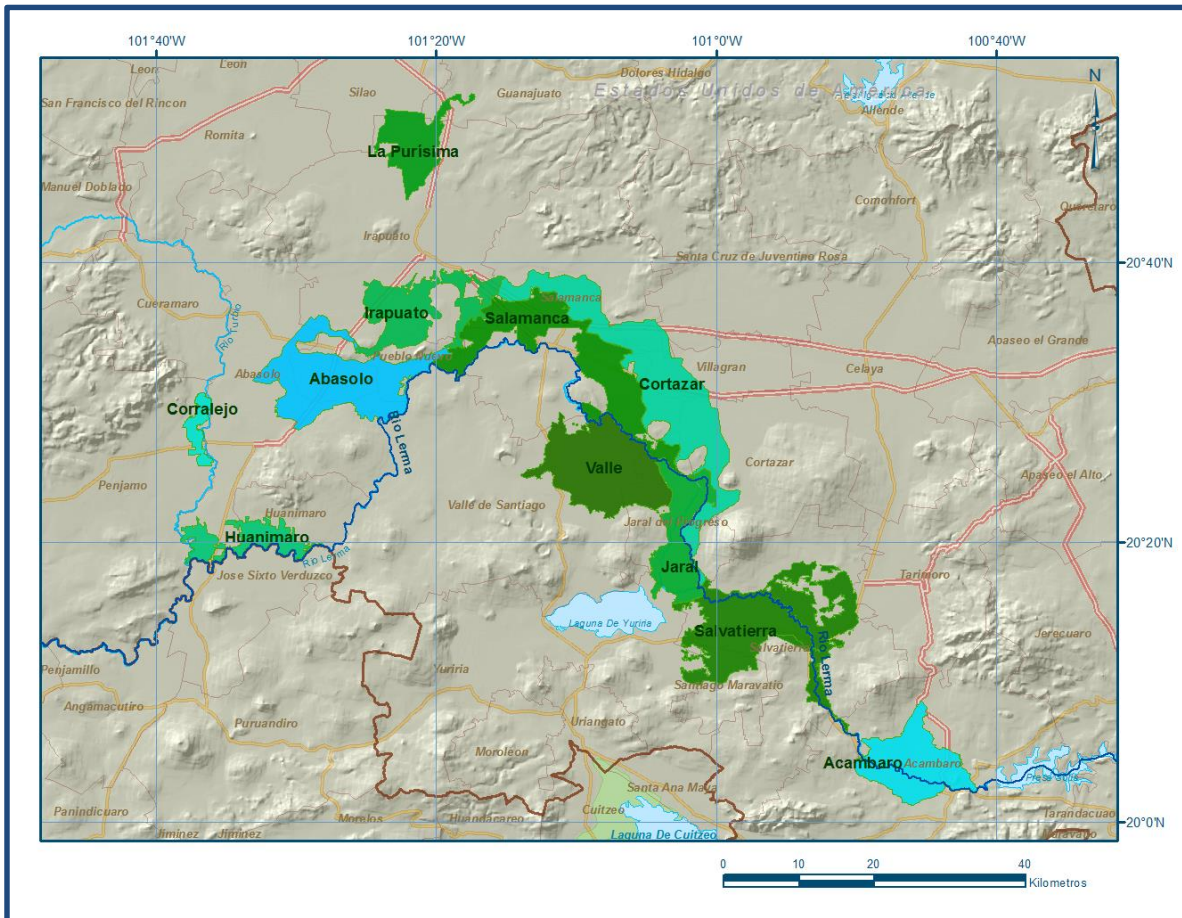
101°40'W 101°20'W 101°0'W 100°40'W

N

Leon Leon Dolores Hidalgo Estados Unidos de America Allende
San Francisco del Rincon Silao Guanajuato
Romita La Purisima
Manuel Doblado Comonfort Queretaro
Irapuato
Santa Cruz de Juventino Rosa 20°40'N
Cueramaro Salamanca
Irapuato Salamanca
Rio Turbio Pueblo Nuevo Villagran Apaseo el Grande
Abasolo Abasolo Celaya
Cortazar
Corralejo Rio Lerma
Valle Cortazar
Penjamo Apaseo el Alto
Valle de Santiago
Huanimaro Jaral del Progreso
Huanimaro 20°20'N
Rio Lerma Jaral
Jose Sixto Verduzco Tarimoro
Laguna De Yuriria
Salvatierra Jerecuaro
Penjamillo Salvatierra Rio Lerma
Yuriria Santiago Maravatio
Angamacutiro
Puruandiro Uriangato
Moroleon
Acambaro Acambaro Presa Solis
Santa Ana Maya
Panindicuaro Cuitzeo
Morelos Huandacareo Tarandacuao
Jiminez Jiminez Laguna De Cuitzeo Maravatio 20°0'N

0 10 20 40
Kilometros